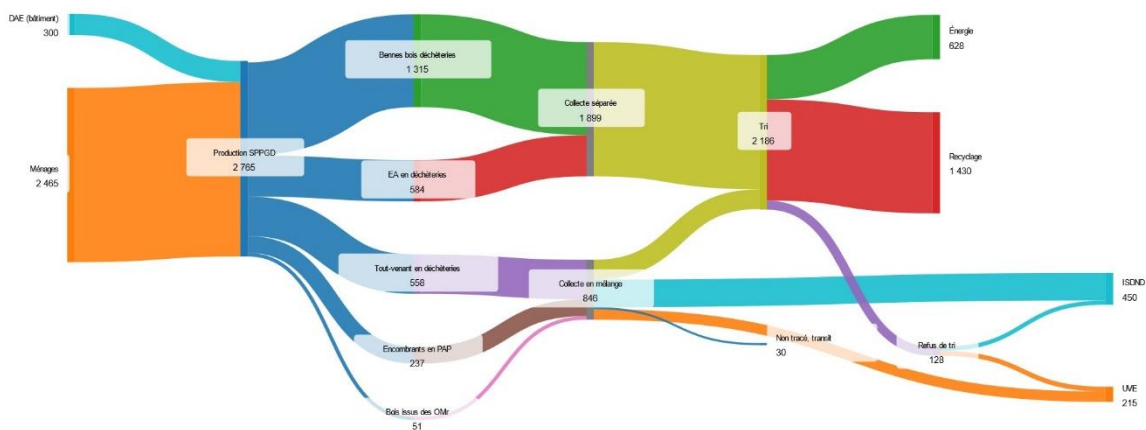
DAE (bâtiment)
300

Ménages
2 465

Production SPPGD
2 765

Bennes bois déchèteries
1 315

EA en déchèteries
584

Tout-venant en déchèteries
558

Encombrants en PAP
237

Bois issus des OMr
51

Collecte séparée
1 899

Collecte en mélange
846

Tri
2 186

Non tracé, transit
30

Refus de tri
128

Énergie
628

Recyclage
1 430

ISDND
450

UVE
215